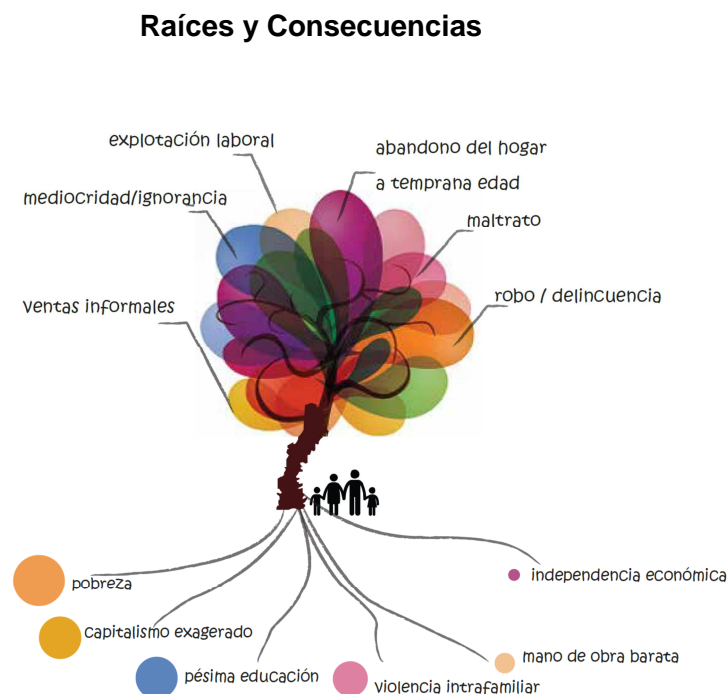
Raíces y Consecuencias

explotación laboral

abandono del hogar a temprana edad

mediocridad/ignorancia

maltrato

ventas informales

robo / delincuencia

pobreza

independencia económica

capitalismo exagerado

mano de obra barata

pésima educación

violencia intrafamiliar